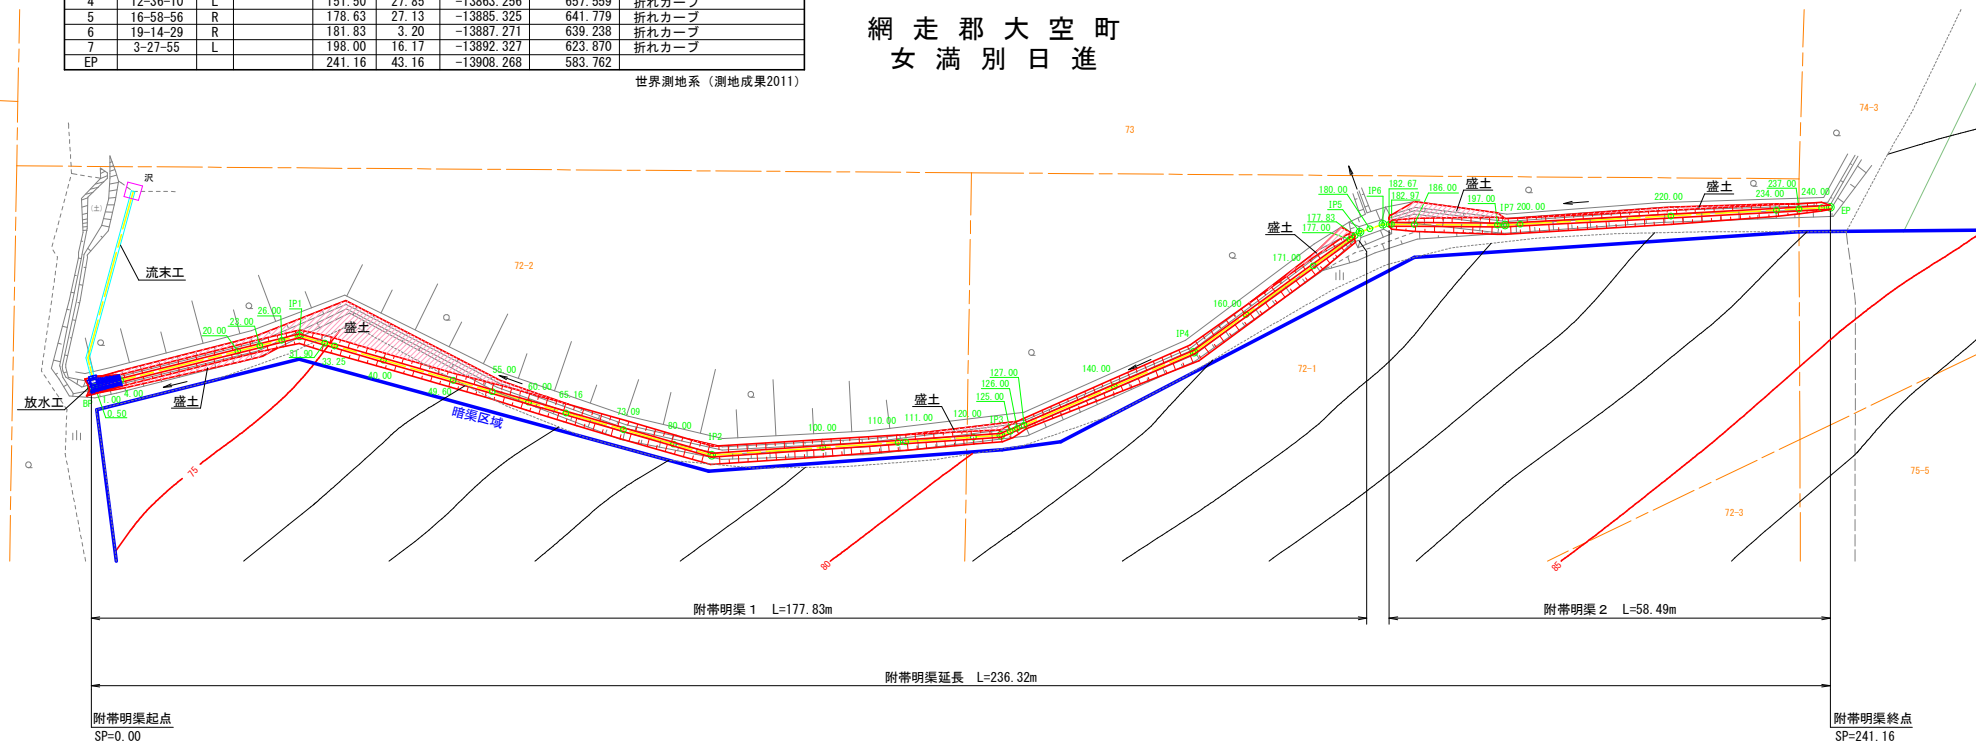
| 4 | 12-36-10 | L | | 151.50 | 27.85 | -13863.256 | 657.559 | 折れカーブ |
|---|---|---|---|---|---|---|---|---|
| 5 | 16-58-56 | R | | 178.63 | 27.13 | -13885.325 | 641.779 | 折れカーブ |
| 6 | 19-14-29 | R | | 181.83 | 3.20 | -13887.271 | 639.238 | 折れカーブ |
| 7 | 3-27-55 | L | | 198.00 | 16.17 | -13892.327 | 623.870 | 折れカーブ |
| EP | | | | 241.16 | 43.16 | -13908.268 | 583.762 | |

世界測地系（測地成果2011）

網走郡大空町
女満別日進

73

74-3

沢

流末工

72-2

盛土

IP1

26.00

23.00

20.00

21.90

33.29

40.00

49.00

放水工

盛土

11.00

9.50

暗渠区域

75

50.00

60.00

65.16

73.09

80.00

IP3

100.00

110.00

111.00

120.00

盛土

127.00

126.00

125.00

IP3

140.00

72-1

160.00

IP4

171.00

盛土

177.83

177.00

180.00

IP5

IP6

182.87

182.97

186.00

盛土

197.00

IP7 200.00

220.00

盛土

237.00

234.00

240.00

EP

80

85

72-3

75-5

附帯明渠１　L=177.83m

附帯明渠２　L=58.49m

附帯明渠延長　L=236.32m

附帯明渠起点
SP=0.00

附帯明渠終点
SP=241.16